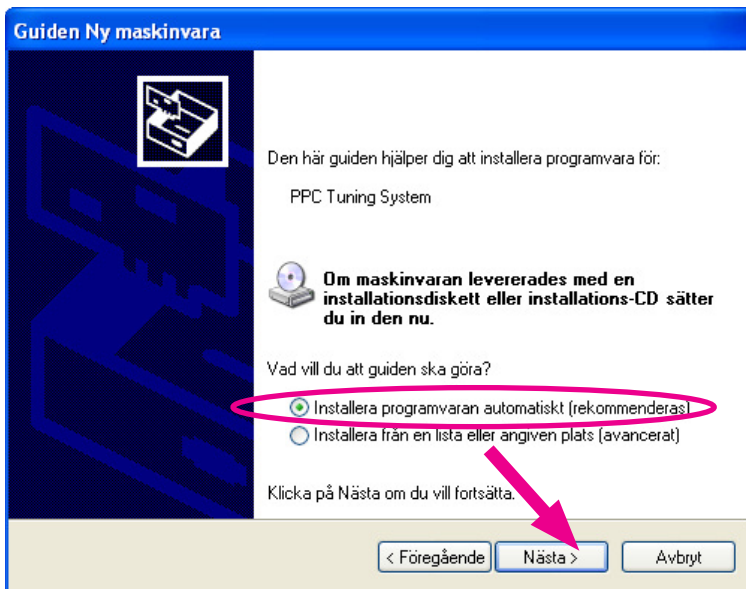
Guiden Ny maskinvara

Den här guiden hjälper dig att installera programvara för:

PPC Tuning System

Om maskinvaran levererades med en installationsdiskett eller installations-CD sätter du in den nu.

Vad vill du att guiden ska göra?

Installera programvaran automatiskt (rekommenderas)
Installera från en lista eller angiven plats (avancerat)

Klicka på Nästa om du vill fortsätta.

< Föregående | Nästa > | Avbryt